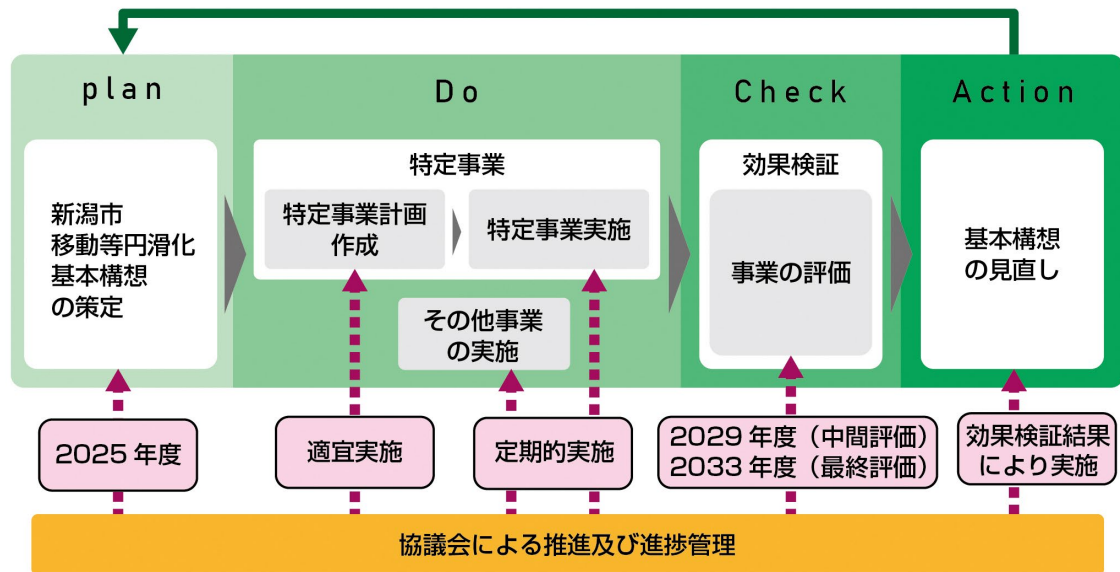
plan

新潟市
移動等円滑化
基本構想
の策定

Do

特定事業

特定事業計画
作成

特定事業実施

その他事業
の実施

Check

効果検証

事業の評価

Action

基本構想
の見直し

2025 年度

適宜実施

定期的実施

2029 年度（中間評価）
2033 年度（最終評価）

効果検証結果
により実施

協議会による推進及び進捗管理